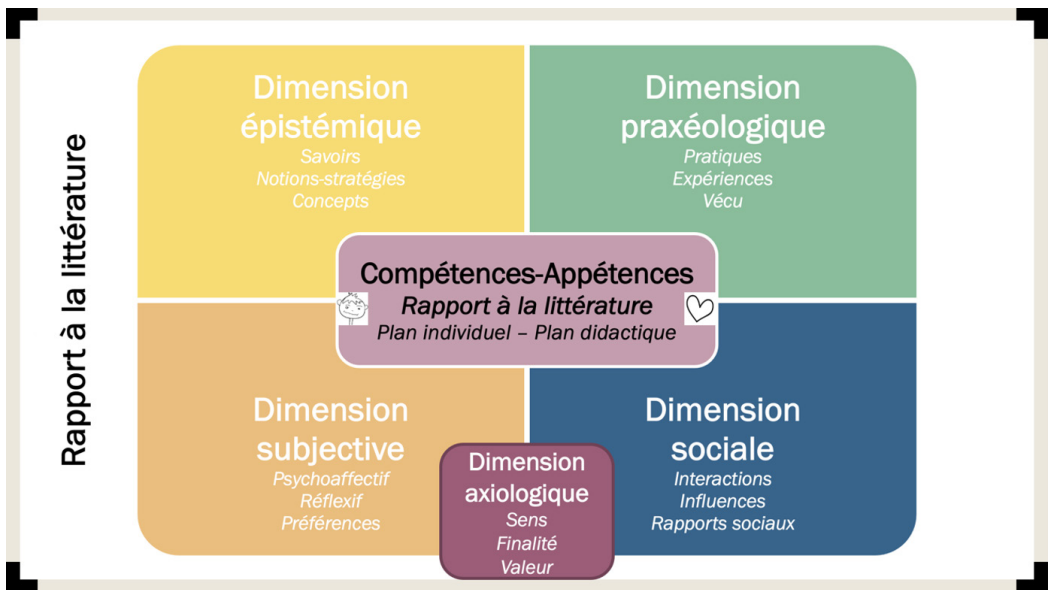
Rapport à la littérature

Dimension épistémique
Savoirs
Notions-stratégies
Concepts

Dimension praxéologique
Pratiques
Expériences
Vécu

Compétences-Appétences
Rapport à la littérature
Plan individuel – Plan didactique

Dimension subjective
Psychoaffectif
Réflexif
Préférences

Dimension axiologique
Sens
Finalité
Valeur

Dimension sociale
Interactions
Influences
Rapports sociaux